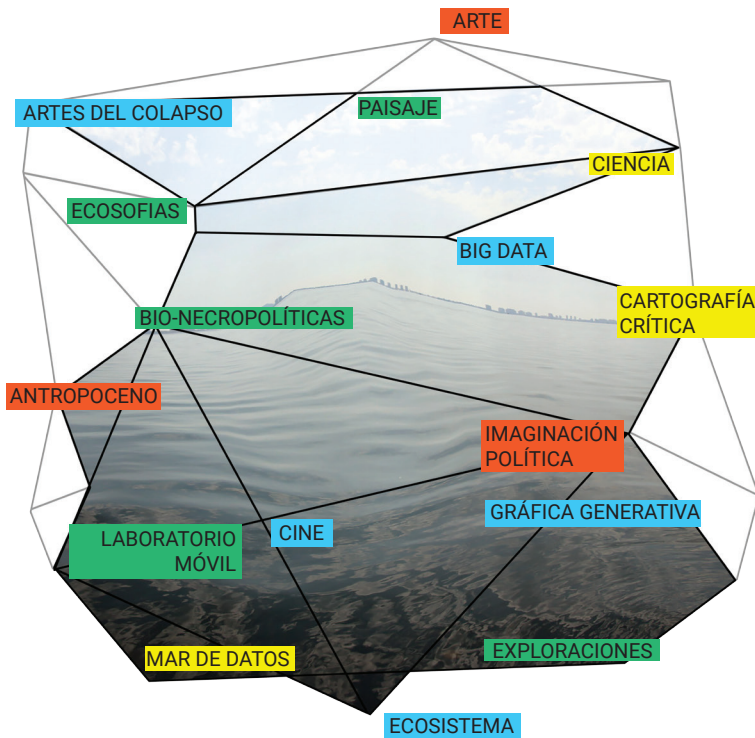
ARTE

ARTES DEL COLAPSO

PAISAJE

CIENCIA

ECOSOFIAS

BIG DATA

CARTOGRAFÍA CRÍTICA

BIO-NECROPOLÍTICAS

ANTROPOCENO

IMAGINACIÓN POLÍTICA

GRÁFICA GENERATIVA

LABORATORIO MÓVIL

CINE

EXPLORACIONES

MAR DE DATOS

ECOSISTEMA